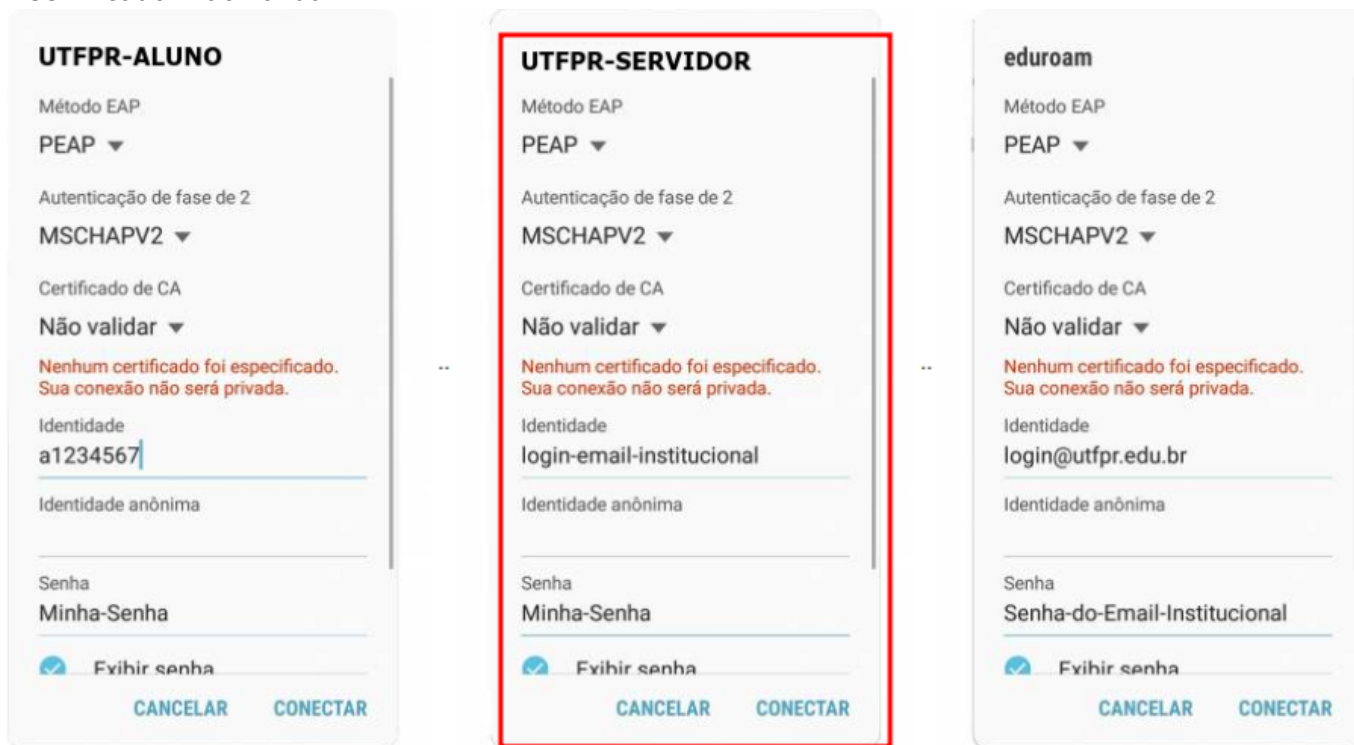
UTFPR-ALUNO

Método EAP

PEAP

Autenticação de fase de 2

MSCHAPV2

Certificado de CA

Não validar

Nenhum certificado foi especificado. Sua conexão não será privada.

Identidade

a1234567

Identidade anônima

Senha

Minha-Senha

Exibir senha

CANCELAR CONECTAR

UTFPR-SERVIDOR

Método EAP

PEAP

Autenticação de fase de 2

MSCHAPV2

Certificado de CA

Não validar

Nenhum certificado foi especificado. Sua conexão não será privada.

Identidade

login-email-institucional

Identidade anônima

Senha

Minha-Senha

Exibir senha

CANCELAR CONECTAR

eduroam

Método EAP

PEAP

Autenticação de fase de 2

MSCHAPV2

Certificado de CA

Não validar

Nenhum certificado foi especificado. Sua conexão não será privada.

Identidade

login@utfpr.edu.br

Identidade anônima

Senha

Senha-do-Email-Institucional

Exibir senha

CANCELAR CONECTAR